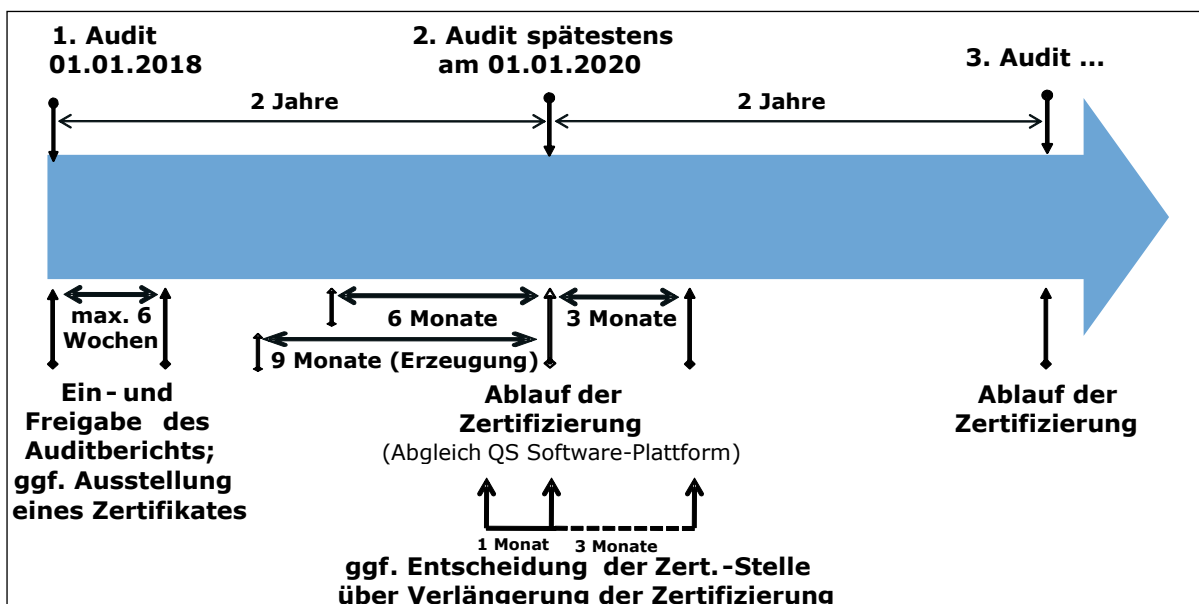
1. Audit 01.01.2018

2. Audit spätestens am 01.01.2020

3. Audit ...

2 Jahre

2 Jahre

max. 6 Wochen

6 Monate

3 Monate

9 Monate (Erzeugung)

Ein- und Freigabe des Auditberichts; ggf. Ausstellung eines Zertifikates

Ablauf der Zertifizierung
(Abgleich QS Software-Plattform)

Ablauf der Zertifizierung

1 Monat

3 Monate

ggf. Entscheidung der Zert.-Stelle über Verlängerung der Zertifizierung